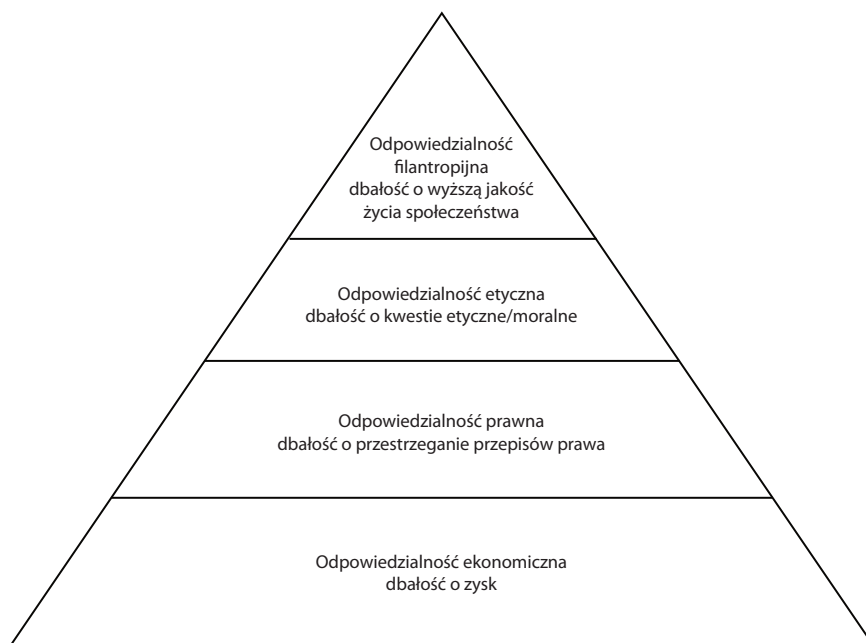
Odpowiedzialność filantropijna
dbałość o wyższą jakość życia społeczeństwa

Odpowiedzialność etyczna
dbałość o kwestie etyczne/moralne

Odpowiedzialność prawna
dbałość o przestrzeganie przepisów prawa

Odpowiedzialność ekonomiczna
dbałość o zysk